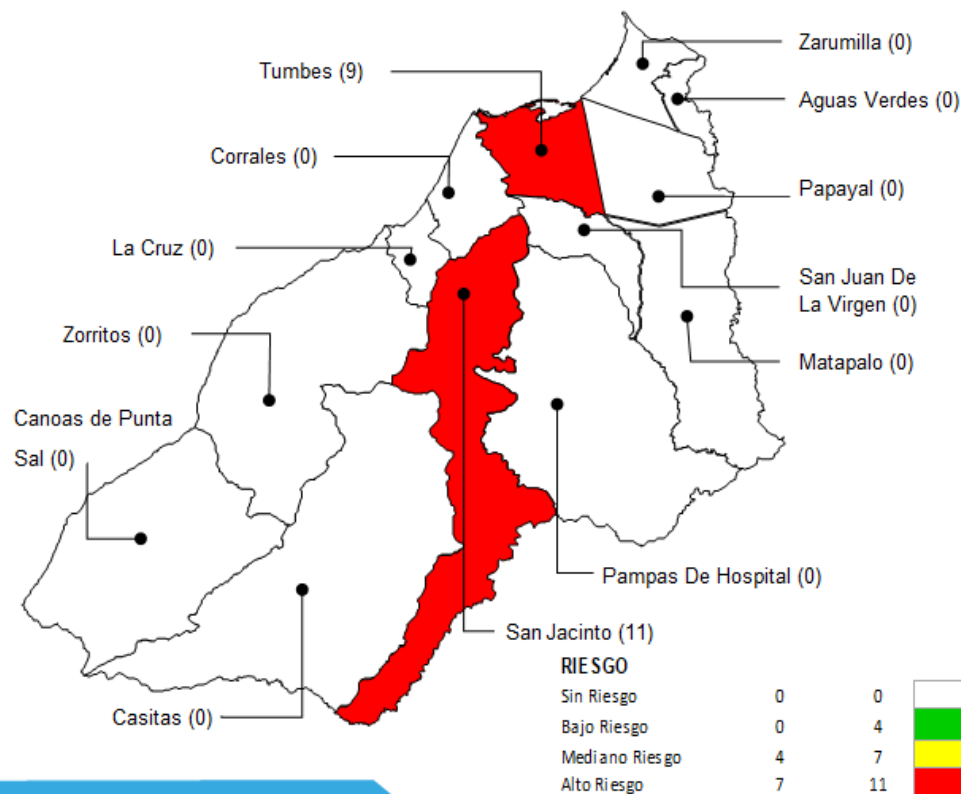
Zarumilla (0)

Tumbes (9)

Aguas Verdes (0)

Corrales (0)

Papayal (0)

La Cruz (0)

San Juan De La Virgen (0)

Zorritos (0)

Matapalo (0)

Canoas de Punta Sal (0)

Pampas De Hospital (0)

San Jacinto (11)

Casitas (0)

RIESGO

| | | |
|---|---|---|
| Sin Riesgo | 0 | 0 |
| Bajo Riesgo | 0 | 4 |
| Mediano Riesgo | 4 | 7 |
| Alto Riesgo | 7 | 11 |